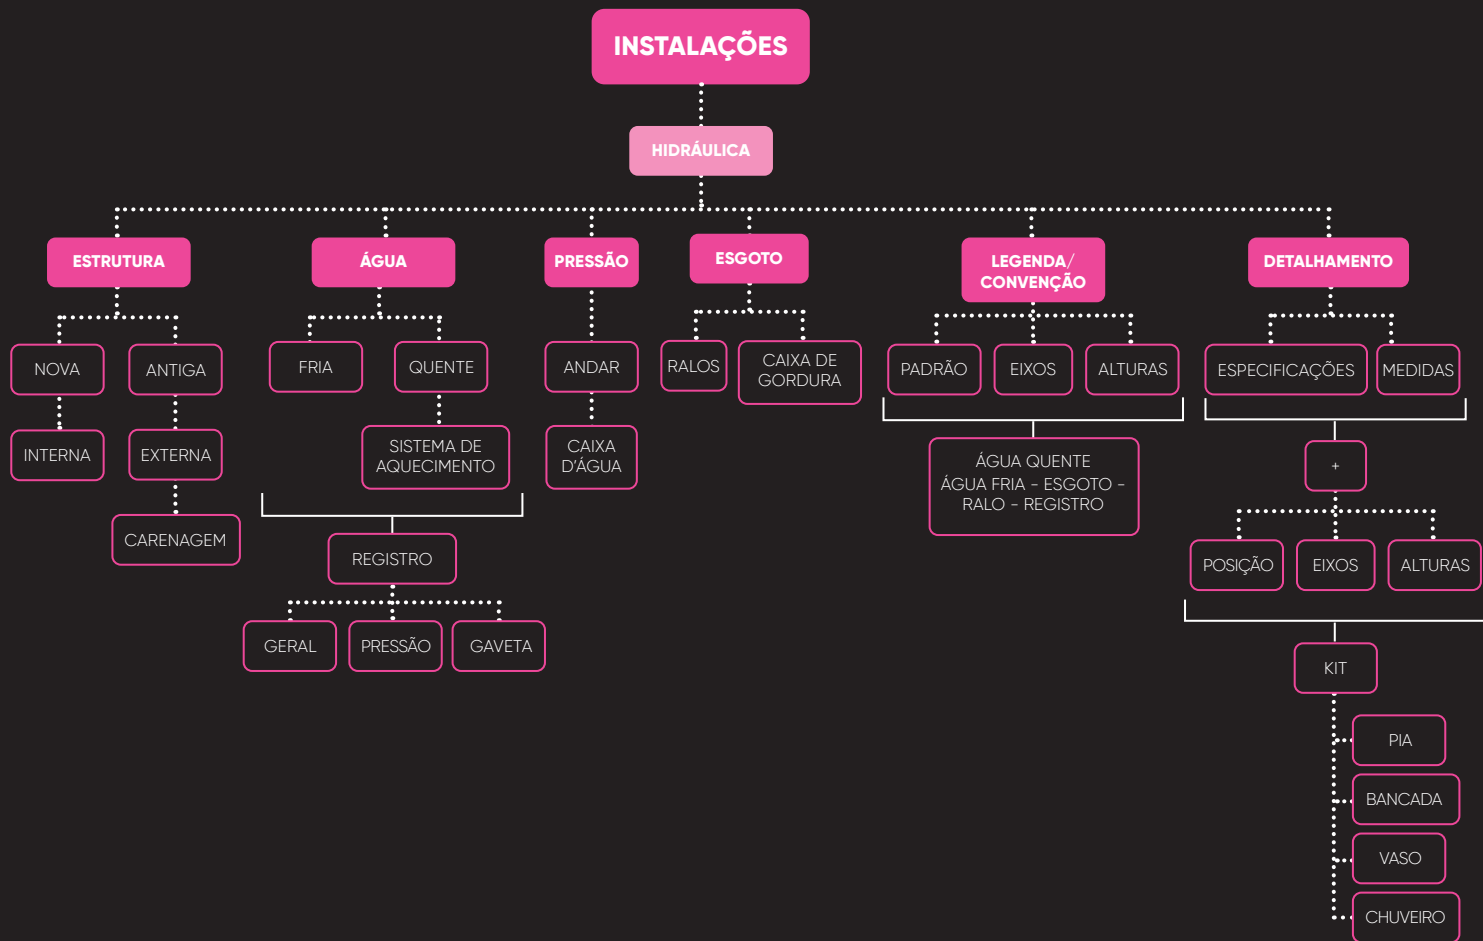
INSTALAÇÕES

HIDRÁULICA

ESTRUTURA

NOVA

INTERNA

ANTIGA

EXTERNA

CARENAGEM

ÁGUA

FRIA

QUENTE

SISTEMA DE AQUECIMENTO

REGISTRO

GERAL

PRESSÃO

GAVETA

PRESSÃO

ANDAR

CAIXA D'ÁGUA

ESGOTO

RALOS

CAIXA DE GORDURA

LEGENDA/ CONVENÇÃO

PADRÃO

EIXOS

ALTURAS

ÁGUA QUENTE ÁGUA FRIA - ESGOTO - RALO - REGISTRO

DETALHAMENTO

ESPECIFICAÇÕES

MEDIDAS

+

POSIÇÃO

EIXOS

ALTURAS

KIT

PIA

BANCADA

VASO

CHUVEIRO